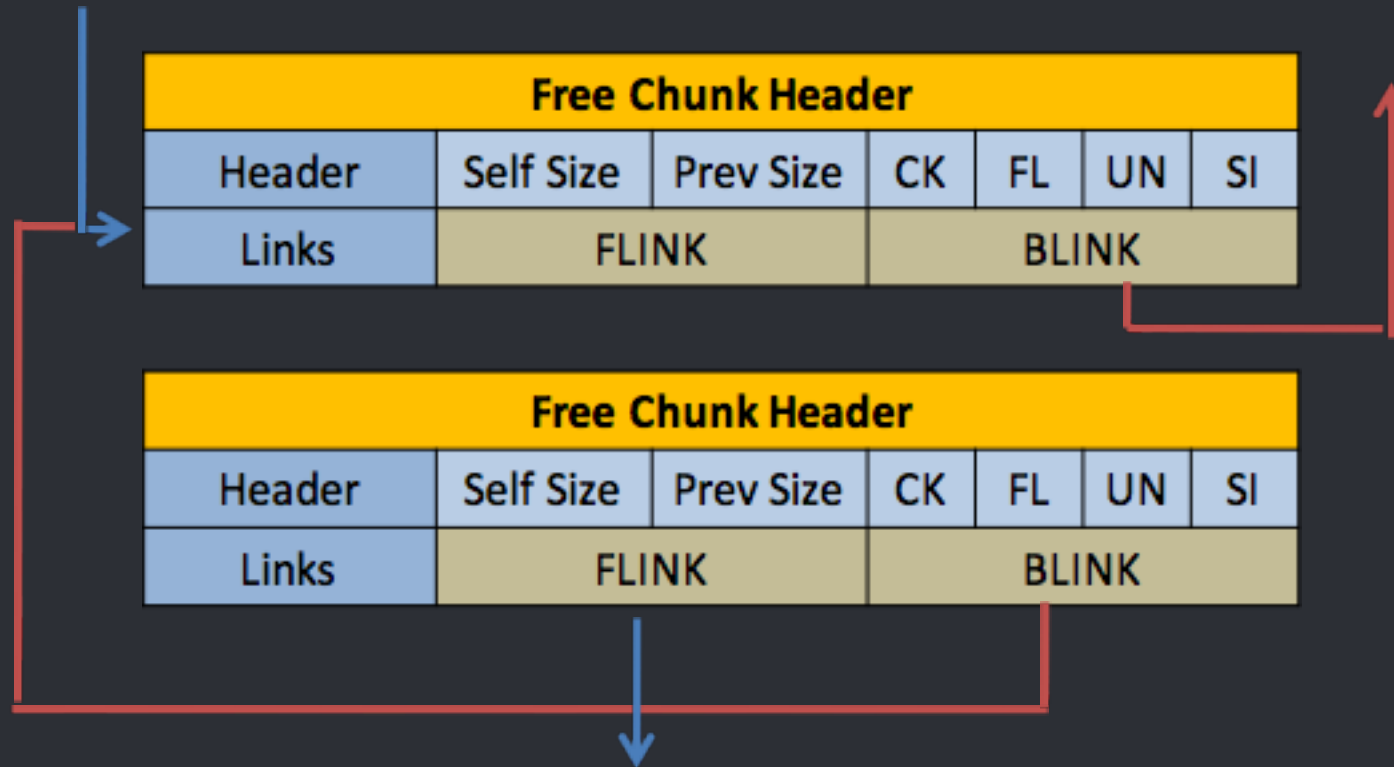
| Free Chunk Header | | | | | | |
|---|---|---|---|---|---|---|
| Header | Self Size | Prev Size | CK | FL | UN | SI |
| Links | FLINK | | BLINK | | | |

| Free Chunk Header | | | | | | |
|---|---|---|---|---|---|---|
| Header | Self Size | Prev Size | CK | FL | UN | SI |
| Links | FLINK | | BLINK | | | |